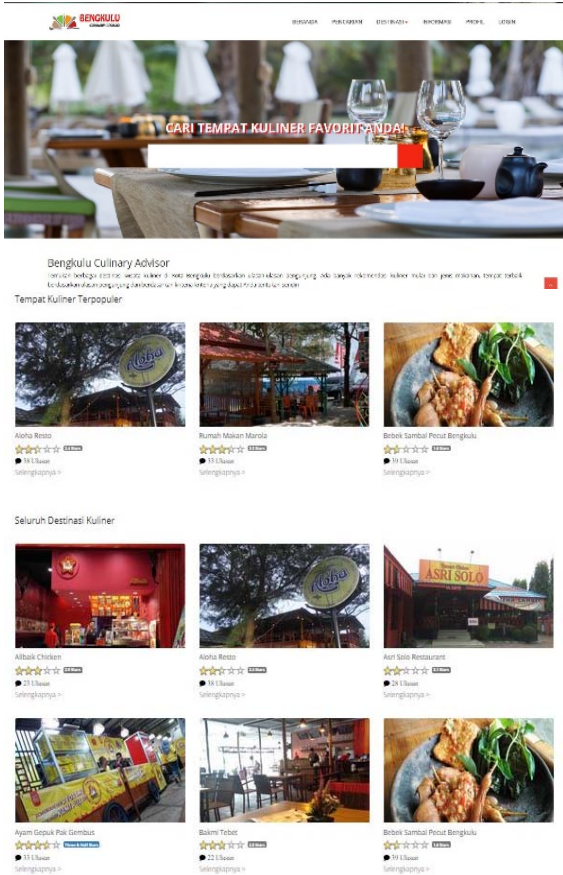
BENGKULU

BERANDA PENCARIAN DESTINASI ▾ INFORMASI PROFIL LOGIN

CARI TEMPAT KULINER FAVORIT ANDA!

Bengkulu Culinary Advisor

Temukan berbagai destinasi wisata kuliner di kota Bengkulu berdasarkan ulasan pengunjung. Ada banyak rekomendasi kuliner mulai dari jenis makanan, tempat terbaik berdasarkan ulasan pengunjung dan berbagai informasi lainnya yang dapat Anda cari disini

Tempat Kuliner Terpopuler

Aloha Resto
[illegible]
38 Ulasan
Selengkapnya »

Rumah Makan Marola
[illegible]
33 Ulasan
Selengkapnya »

Bebek Sambal Pecut Bengkulu
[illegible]
39 Ulasan
Selengkapnya »

Seluruh Destinasi Kuliner

Albaik Chicken
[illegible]
25 Ulasan
Selengkapnya »

Aloha Resto
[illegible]
38 Ulasan
Selengkapnya »

ASRI SOLO
Asri Solo Restaurant
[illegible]
28 Ulasan
Selengkapnya »

Ayam Geprek Pak Gembus
Three & half Stars
35 Ulasan
Selengkapnya »

Bakmi Tebet
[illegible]
22 Ulasan
Selengkapnya »

Bebek Sambal Pecut Bengkulu
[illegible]
39 Ulasan
Selengkapnya »